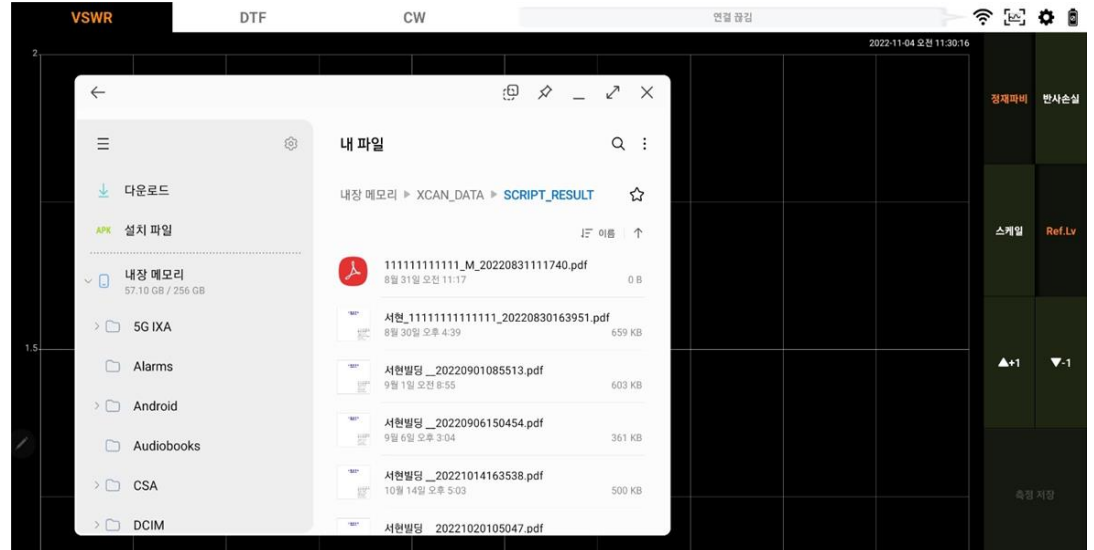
VSWR
DTF
CW
연결 끊김
2022-11-04 오전 11:30:16
2
1.5
정재파비
반사손실
스케일
Ref.Lv
▲+1
▼-1
측정 저장

내 파일
다운로드
APK 설치 파일
내장 메모리
57.10 GB / 256 GB
5G IXA
Alarms
Android
Audiobooks
CSA
DCIM

내장 메모리 ▸ XCAN_DATA ▸ SCRIPT_RESULT
이름
111111111111_M_20220831111740.pdf
8월 31일 오전 11:17
0 B
서현_11111111111111_20220830163951.pdf
8월 30일 오후 4:39
659 KB
서현빌딩 _20220901085513.pdf
9월 1일 오전 8:55
603 KB
서현빌딩 _20220906150454.pdf
9월 6일 오후 3:04
361 KB
서현빌딩 _20221014163538.pdf
10월 14일 오후 5:03
500 KB
서현빌딩 _20221020105047.pdf